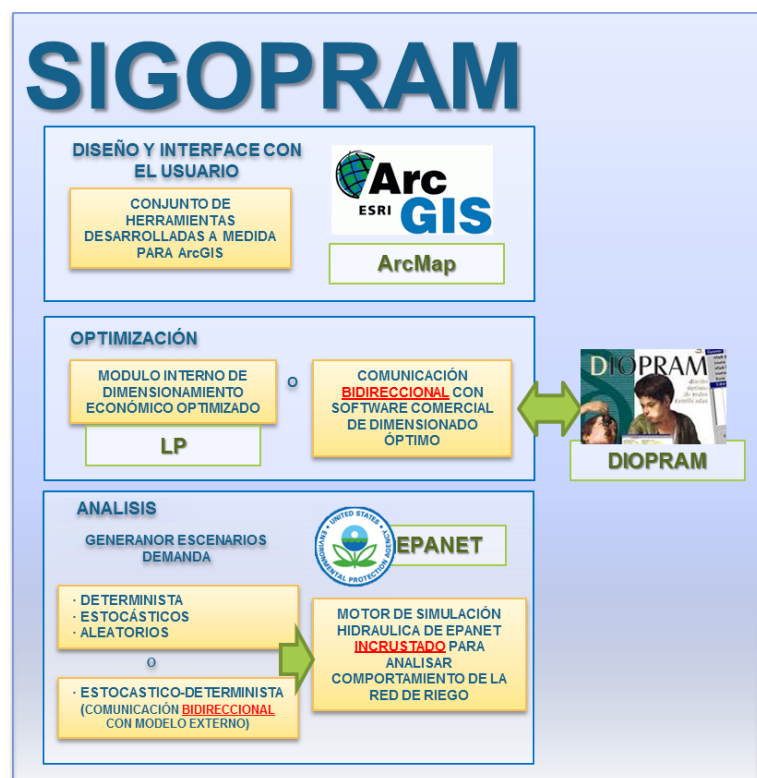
SIGOPRAM

DISEÑO Y INTERFACE CON EL USUARIO

CONJUNTO DE HERRAMIENTAS DESARROLLADAS A MEDIDA PARA ArcGIS

ESRI ArcGIS

ArcMap

OPTIMIZACIÓN

MODULO INTERNO DE DIMENSIONAMIENTO ECONÓMICO OPTIMIZADO

O

COMUNICACIÓN BIDIRECCIONAL CON SOFTWARE COMERCIAL DE DIMENSIONADO ÓPTIMO

LP

DIOPRAM

DIOPRAM

ANALISIS

GENERANOR ESCENARIOS DEMANDA

UNITED STATES ENVIRONMENTAL PROTECTION AGENCY

EPANET

· DETERMINISTA
· ESTOCÁSTICOS
· ALEATORIOS

O

· ESTOCASTICO-DETERMINISTA (COMUNICACIÓN BIDIRECCIONAL CON MODELO EXTERNO)

MOTOR DE SIMULACIÓN HIDRAULICA DE EPANET INCRUSTADO PARA ANALISAR COMPORTAMIENTO DE LA RED DE RIEGO